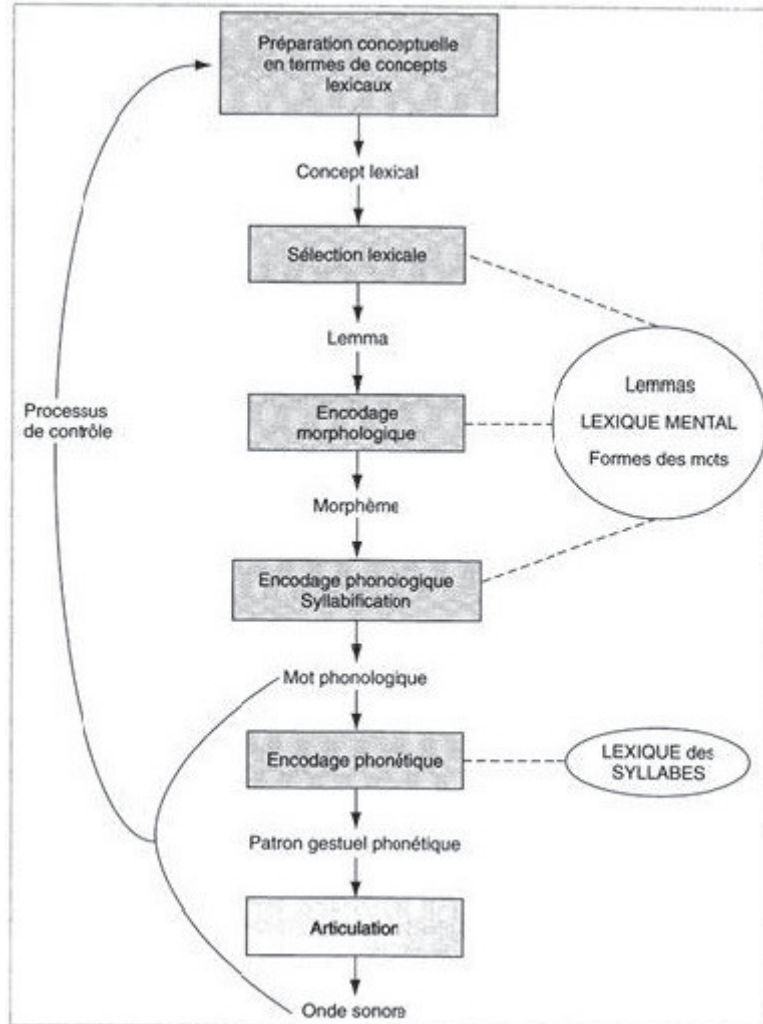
Préparation conceptuelle en termes de concepts lexicaux

Concept lexical

Sélection lexicale

Lemma

Encodage morphologique

Morphème

Encodage phonologique Syllabification

Mot phonologique

Encodage phonétique

Patron gestuel phonétique

Articulation

Onde sonore

Processus de contrôle

Lemmas

LEXIQUE MENTAL

Formes des mots

LEXIQUE des SYLLABES